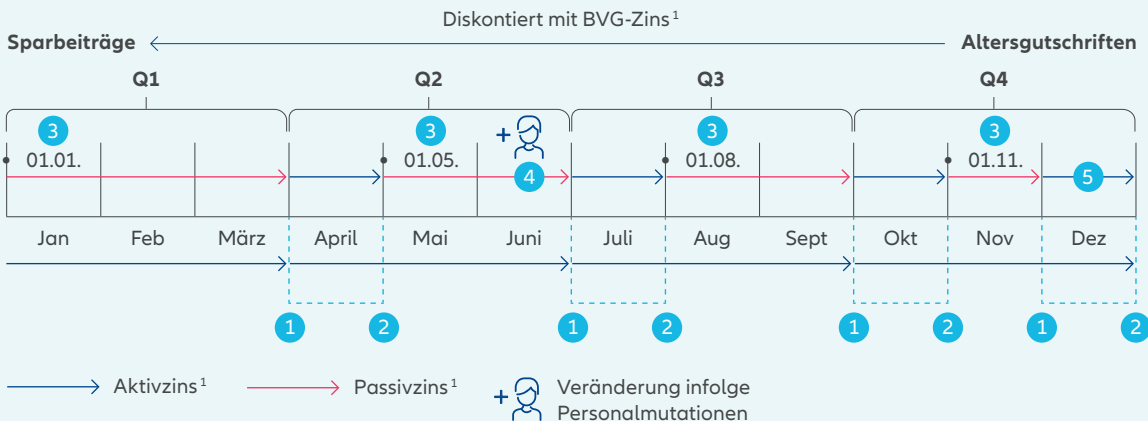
Diskontiert mit BVG-Zins$^1$

Sparbeiträge

Altersgutschriften

Q1

Q2

Q3

Q4

3

3

+

3

3

01.01.

01.05.

4

01.08.

01.11.

5

Jan

Feb

März

April

Mai

Juni

Juli

Aug

Sept

Okt

Nov

Dez

1

2

1

2

1

2

1

2

Aktivzins$^1$

Passivzins$^1$

+

Veränderung infolge Personalmutationen